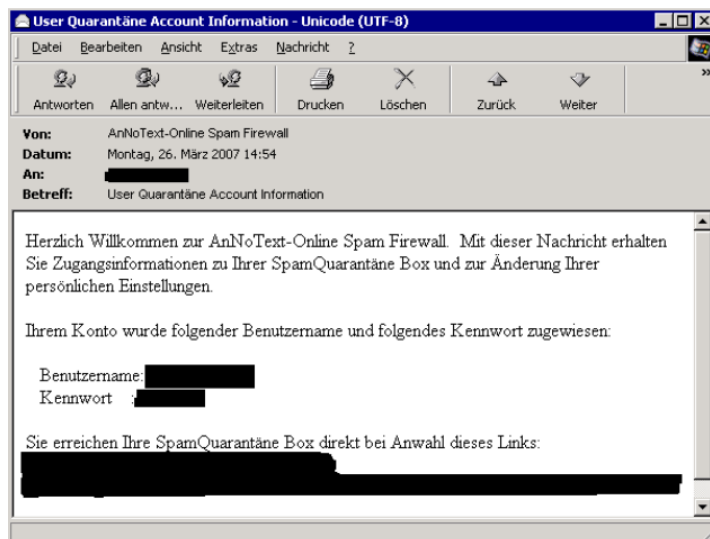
User Quarantäne Account Information - Unicode (UTF-8)

Datei Bearbeiten Ansicht Extras Nachricht ?

Antworten Allen antw... Weiterleiten Drucken Löschen Zurück Weiter

Von: AnNoText-Online Spam Firewall
Datum: Montag, 26. März 2007 14:54
An: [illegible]
Betreff: User Quarantäne Account Information

Herzlich Willkommen zur AnNoText-Online Spam Firewall. Mit dieser Nachricht erhalten Sie Zugangsinformationen zu Ihrer SpamQuarantäne Box und zur Änderung Ihrer persönlichen Einstellungen.

Ihrem Konto wurde folgender Benutzername und folgendes Kennwort zugewiesen:

Benutzername: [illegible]
Kennwort : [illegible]

Sie erreichen Ihre SpamQuarantäne Box direkt bei Anwahl dieses Links:
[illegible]